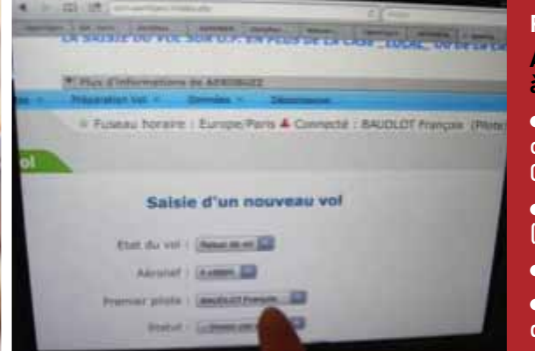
LA SAISIE DU VOL SUR O.P. EN PIED DE LA CASE "LOCAL" OU DE LA C

▼ Plus d'informations de AEROBUZZ

Préparation Vol ▾ Données ▾ Déconnexion

Fuseau horaire : Europe/Paris Connecté : BAUDLOT François (Pilote)

vol

Saisie d'un nouveau vol

Etat du vol : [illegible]

Aéronef : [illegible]

Premier pilote : BAUDLOT François

Statut : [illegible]

F

A
à